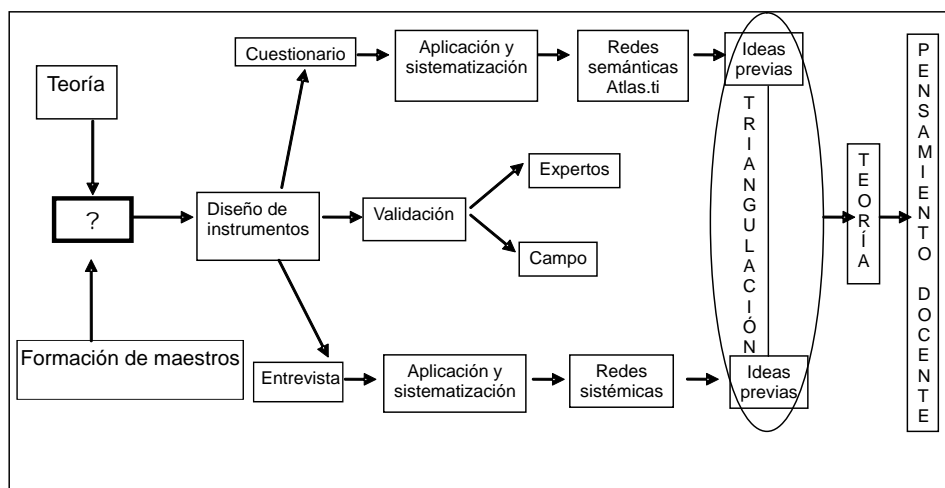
Teoría

?

Formación de maestros

Diseño de instrumentos

Cuestionario

Aplicación y sistematización

Redes semánticas Atlas.ti

Ideas previas

Validación

Expertos

Campo

Entrevista

Aplicación y sistematización

Redes sistémicas

Ideas previas

TRIANGULACIÓN

TEORÍA

PENSAMIENTO DOCENTE